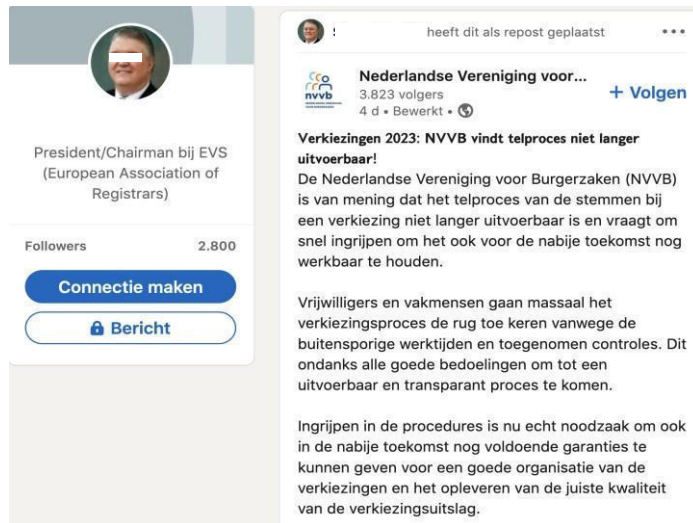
President/Chairman bij EVS (European Association of Registrars)

Followers 2.800

Connectie maken

Bericht

heeft dit als repost geplaatst •••

nvvb

Nederlandse Vereniging voor...
3.823 volgers
4 d • Bewerkt •

+ Volgen

Verkiezingen 2023: NVVB vindt telproces niet langer uitvoerbaar!
De Nederlandse Vereniging voor Burgerzaken (NVVB) is van mening dat het telproces van de stemmen bij een verkiezing niet langer uitvoerbaar is en vraagt om snel ingrijpen om het ook voor de nabije toekomst nog werkbaar te houden.

Vrijwilligers en vakmensen gaan massaal het verkiezingsproces de rug toe keren vanwege de buitensporige werktijden en toegenomen controles. Dit ondanks alle goede bedoelingen om tot een uitvoerbaar en transparant proces te komen.

Ingrijpen in de procedures is nu echt noodzaak om ook in de nabije toekomst nog voldoende garanties te kunnen geven voor een goede organisatie van de verkiezingen en het opleveren van de juiste kwaliteit van de verkiezingsuitslag.